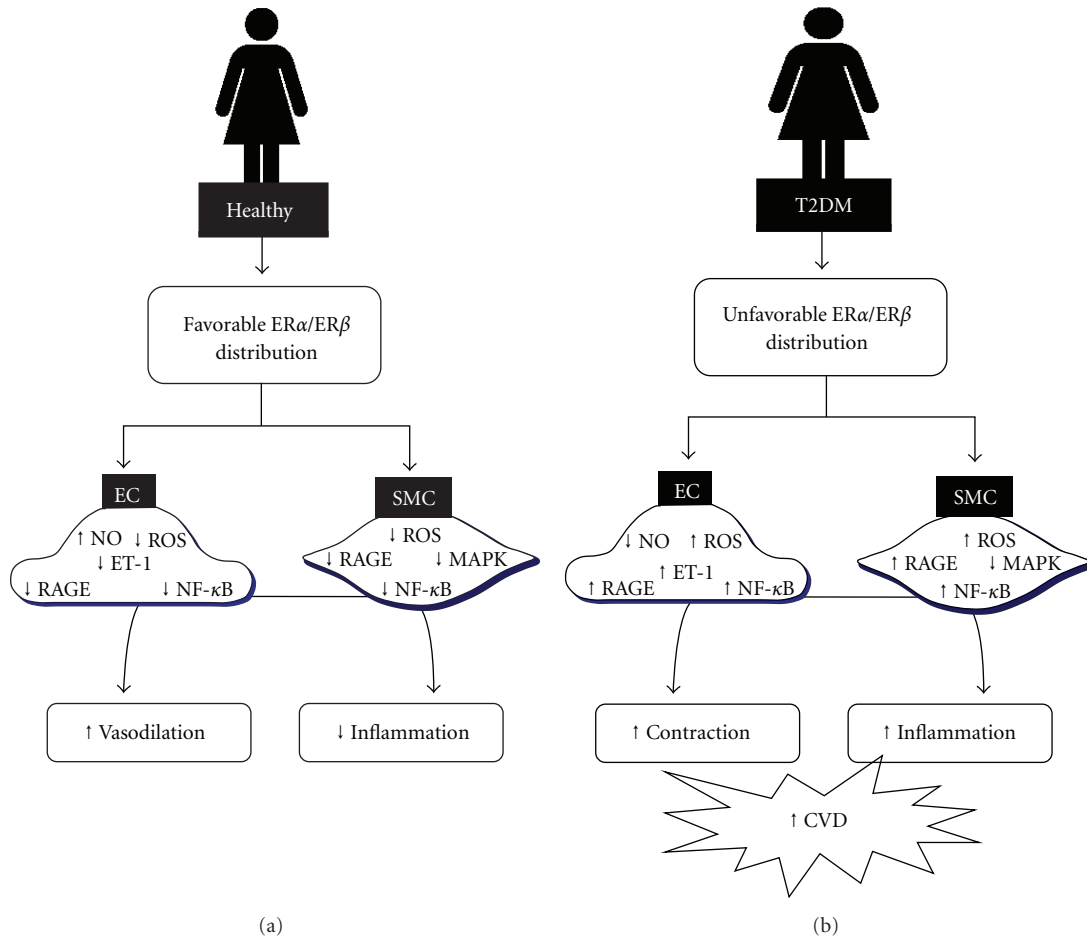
Healthy

Favorable ER$\alpha$/ER$\beta$ distribution

EC

↑ NO ↓ ROS
↓ ET-1
↓ RAGE ↓ NF-$\kappa$B

SMC

↓ ROS
↓ RAGE ↓ MAPK
↓ NF-$\kappa$B

↑ Vasodilation

↓ Inflammation

(a)

T2DM

Unfavorable ER$\alpha$/ER$\beta$ distribution

EC

↓ NO ↑ ROS
↑ ET-1
↑ RAGE ↑ NF-$\kappa$B

SMC

↑ ROS
↑ RAGE ↓ MAPK
↑ NF-$\kappa$B

↑ Contraction

↑ Inflammation

↑ CVD

(b)